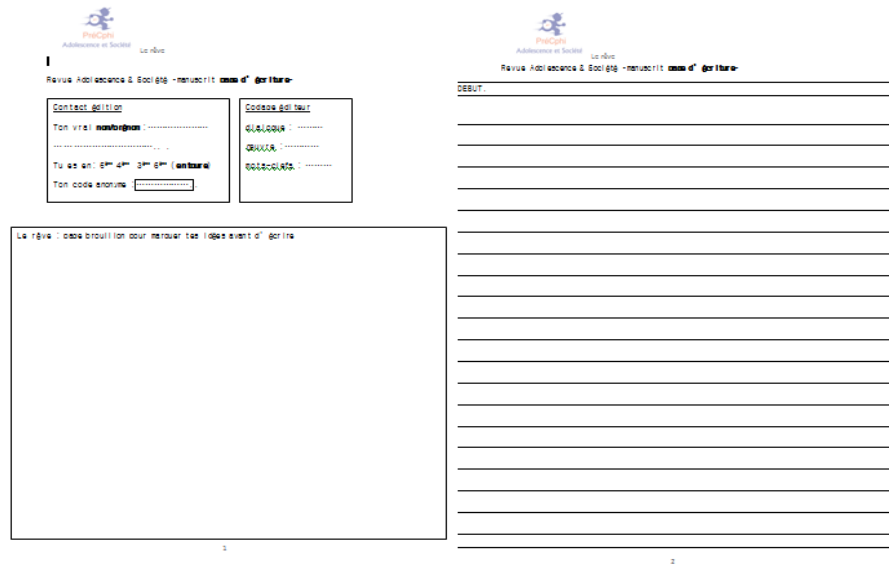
PréCphi
Adolescence et Société
Le rêve

Revue Adolescence & Société -manuscrit cases d' écriture-

Contact édition
Ton vrai nom/prénom : ....................
..................................... .
Tu es en : 6ème 4ème 3ème 5ème (entoure)
Ton code anonyme : ................... .

Codage éditeur
dialogue : ..........
chaque : ..........
mots-clefs : ..........

Le rêve : page brouillon pour marquer tes idées avant d' écrire

1

PréCphi
Adolescence et Société
Le rêve

Revue Adolescence & Société -manuscrit cases d' écriture-

DEBUT.

2